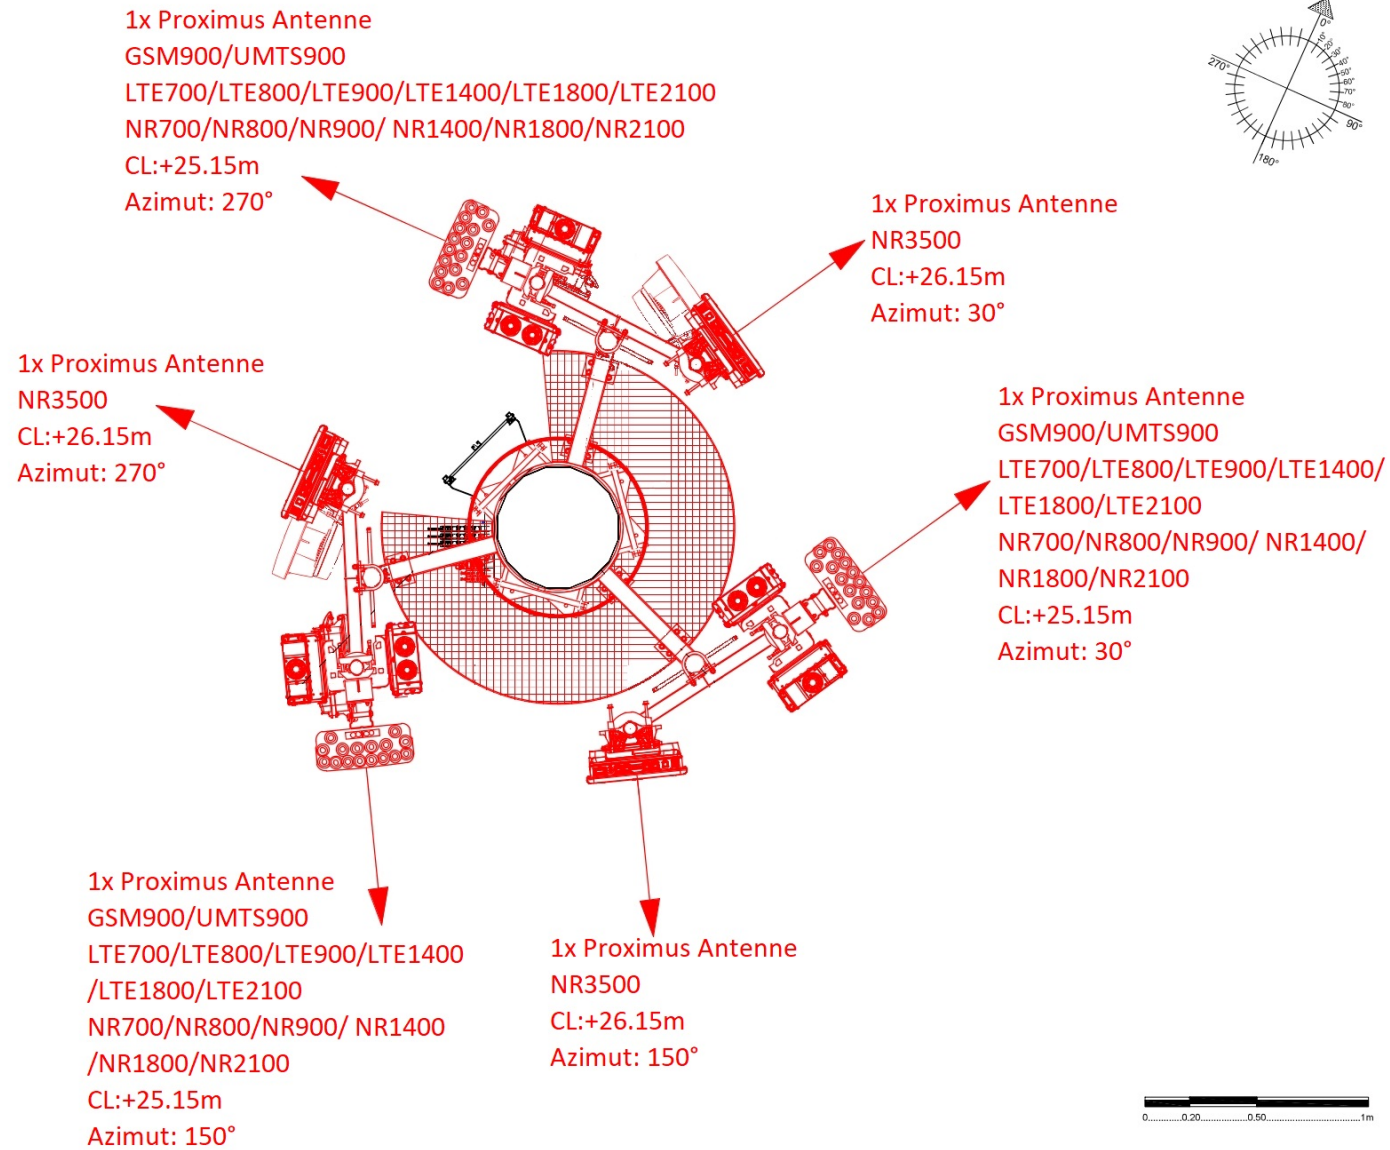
1x Proximus Antenne
GSM900/UMTS900
LTE700/LTE800/LTE900/LTE1400/LTE1800/LTE2100
NR700/NR800/NR900/ NR1400/NR1800/NR2100
CL:+25.15m
Azimut: 270°

0°
10°
20°
30°
40°
50°
60°
70°
80°
90°
180°
270°

1x Proximus Antenne
NR3500
CL:+26.15m
Azimut: 30°

1x Proximus Antenne
NR3500
CL:+26.15m
Azimut: 270°

1x Proximus Antenne
GSM900/UMTS900
LTE700/LTE800/LTE900/LTE1400/
LTE1800/LTE2100
NR700/NR800/NR900/ NR1400/
NR1800/NR2100
CL:+25.15m
Azimut: 30°

1x Proximus Antenne
GSM900/UMTS900
LTE700/LTE800/LTE900/LTE1400
/LTE1800/LTE2100
NR700/NR800/NR900/ NR1400
/NR1800/NR2100
CL:+25.15m
Azimut: 150°

1x Proximus Antenne
NR3500
CL:+26.15m
Azimut: 150°

0 0.20 0.50 1m